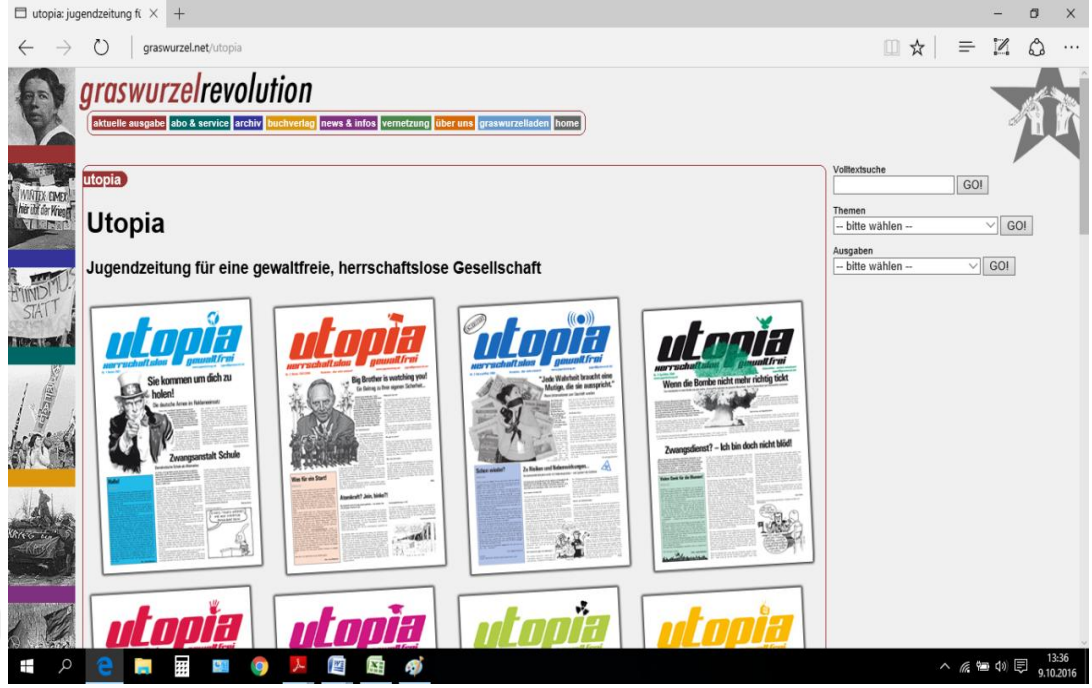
utopia: jugendzeitung fü ×

graswurzel.net/utopia

graswurzelrevolution

aktuelle ausgabe | abo & service | archiv | buchverlag | news & infos | vernetzung | über uns | graswurzelladen | home

utopia

Utopia

Jugendzeitung für eine gewaltfreie, herrschaftslose Gesellschaft

Volltextsuche
GO!

Themen
-- bitte wählen --
GO!

Ausgaben
-- bitte wählen --
GO!

utopia
herrschaftslos gewaltfrei
Sie kommen um dich zu holen!
Zwangsanstalt Schule

utopia
herrschaftslos gewaltfrei
Big Brother is watching you!
Atomkraft? Jein, bitte?!

utopia
herrschaftslos gewaltfrei
"Jede Wahrheit braucht eine Mutige, die sie ausspricht."
Zu Risiken und Nebenwirkungen...

utopia
herrschaftslos gewaltfrei
Wenn die Bombe nicht mehr richtig tickt
Zwangsdienst? – Ich bin doch nicht blöd!

utopia

utopia

utopia

utopia

WINTEX CIMEX
STATT

13:36
9.10.2016